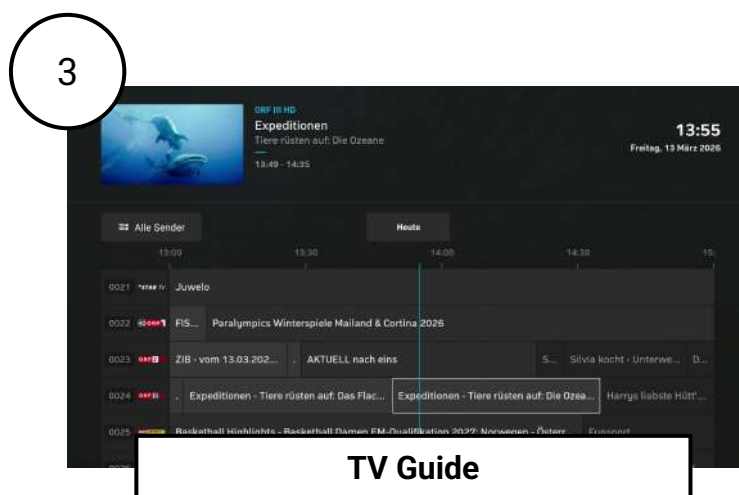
3

ORF III HD
Expeditionen
Tiere rüsten auf: Die Ozeane
13:49 - 14:35

13:55
Freitag, 13 März 2026

Alle Sender

Heute

13:00 13:30 14:00 14:30 15:

0021 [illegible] Juwelo

0022 ORF1 FIS... Paralympics Winterspiele Mailand & Cortina 2026

0023 ORF2 ZIB - vom 13.03.202... . AKTUELL nach eins S... Silvia kocht - Unterwe... D...

0024 ORF III . Expeditionen - Tiere rüsten auf: Das Flac... Expeditionen - Tiere rüsten auf: Die Ozea... Harrys liabste Hütt'...

0025 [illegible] Basketball Highlights - Basketball Damen EM-Qualifikation 2027: Norwegen - Österr... Eurosport

TV Guide